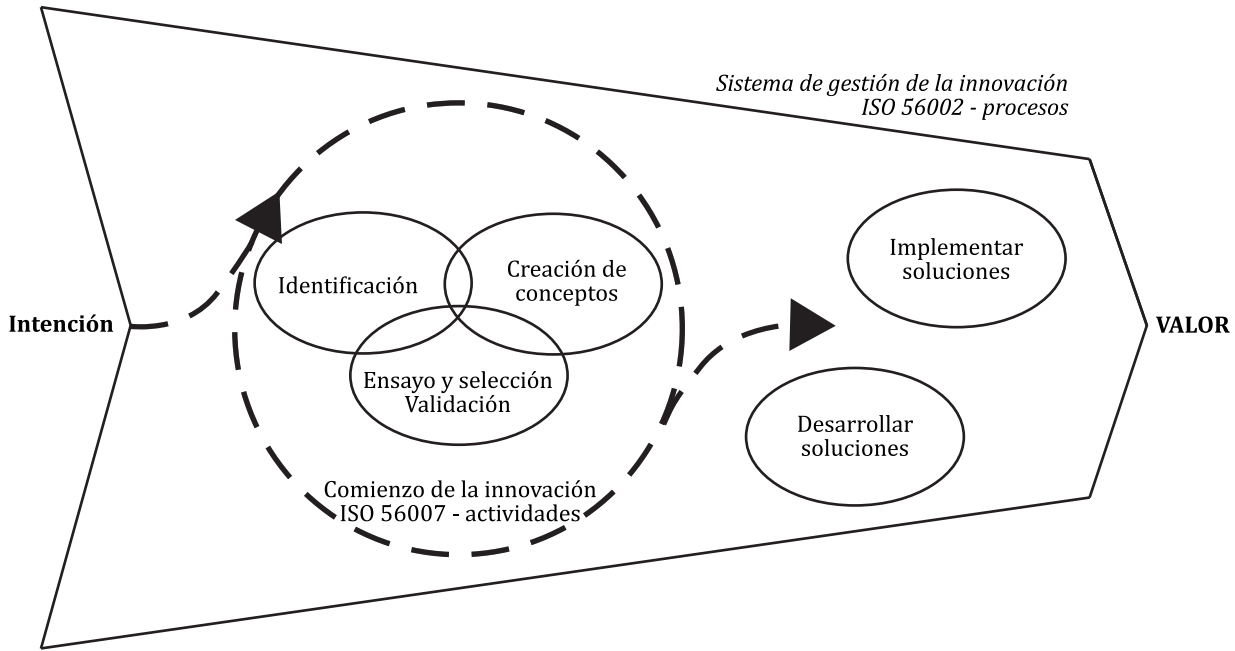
Sistema de gestión de la innovación
ISO 56002 - procesos

Intención

Identificación

Creación de conceptos

Ensayo y selección
Validación

Comienzo de la innovación
ISO 56007 - actividades

Implementar soluciones

Desarrollar soluciones

VALOR